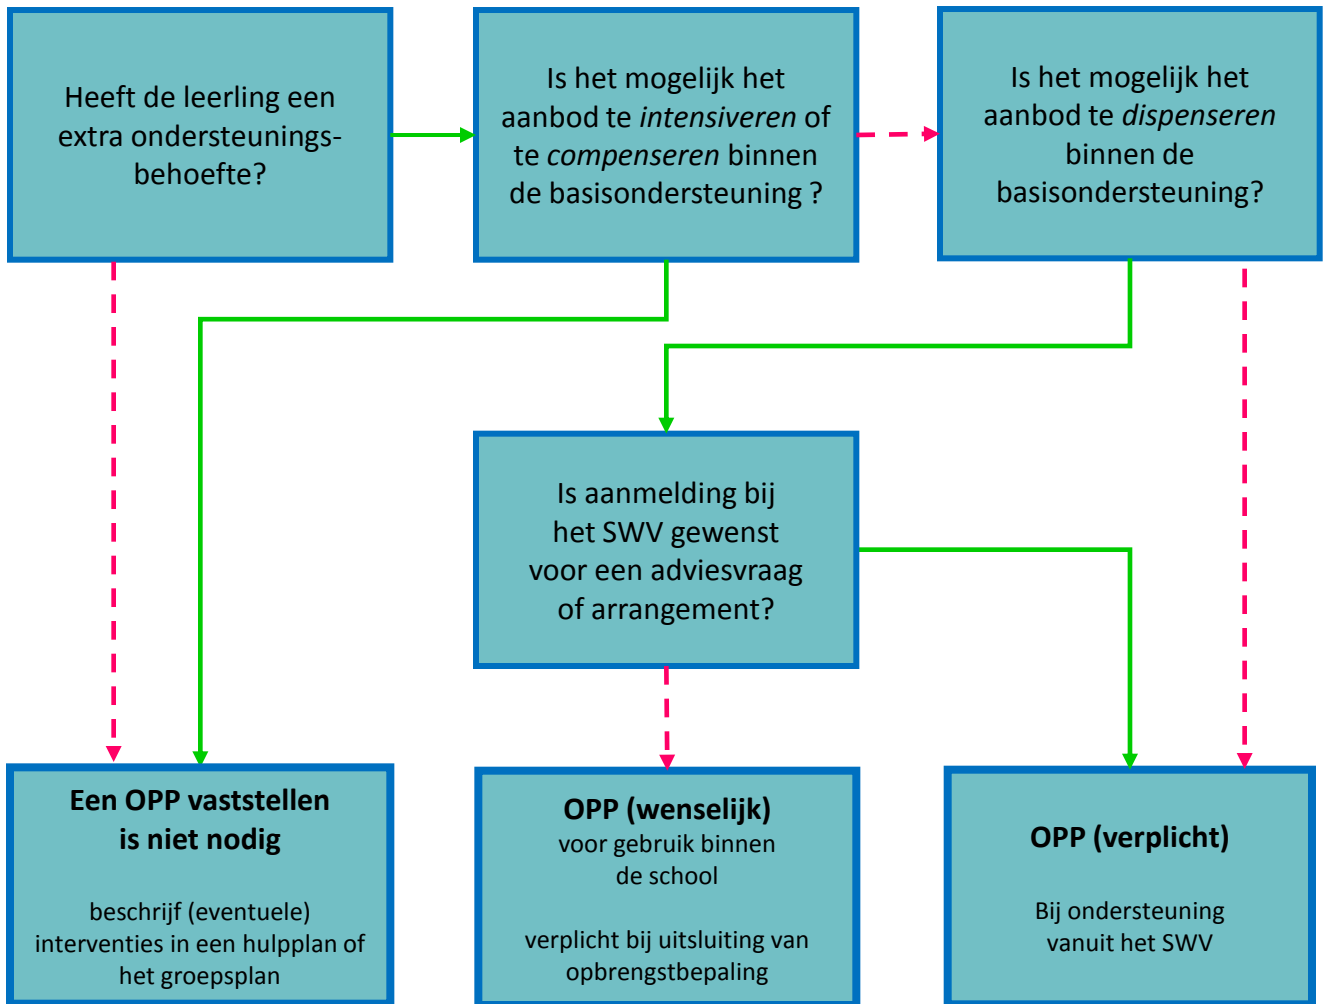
Heeft de leerling een extra ondersteuningsbehoefte?

Is het mogelijk het aanbod te *intensiveren* of te *compenseren* binnen de basisondersteuning ?

Is het mogelijk het aanbod te *dispenseren* binnen de basisondersteuning?

Is aanmelding bij het SWV gewenst voor een adviesvraag of arrangement?

**Een OPP vaststellen is niet nodig**

beschrijf (eventuele) interventies in een hulpplan of het groepsplan

**OPP (wenselijk)**
voor gebruik binnen de school

verplicht bij uitsluiting van opbrengstbepaling

**OPP (verplicht)**

Bij ondersteuning vanuit het SWV